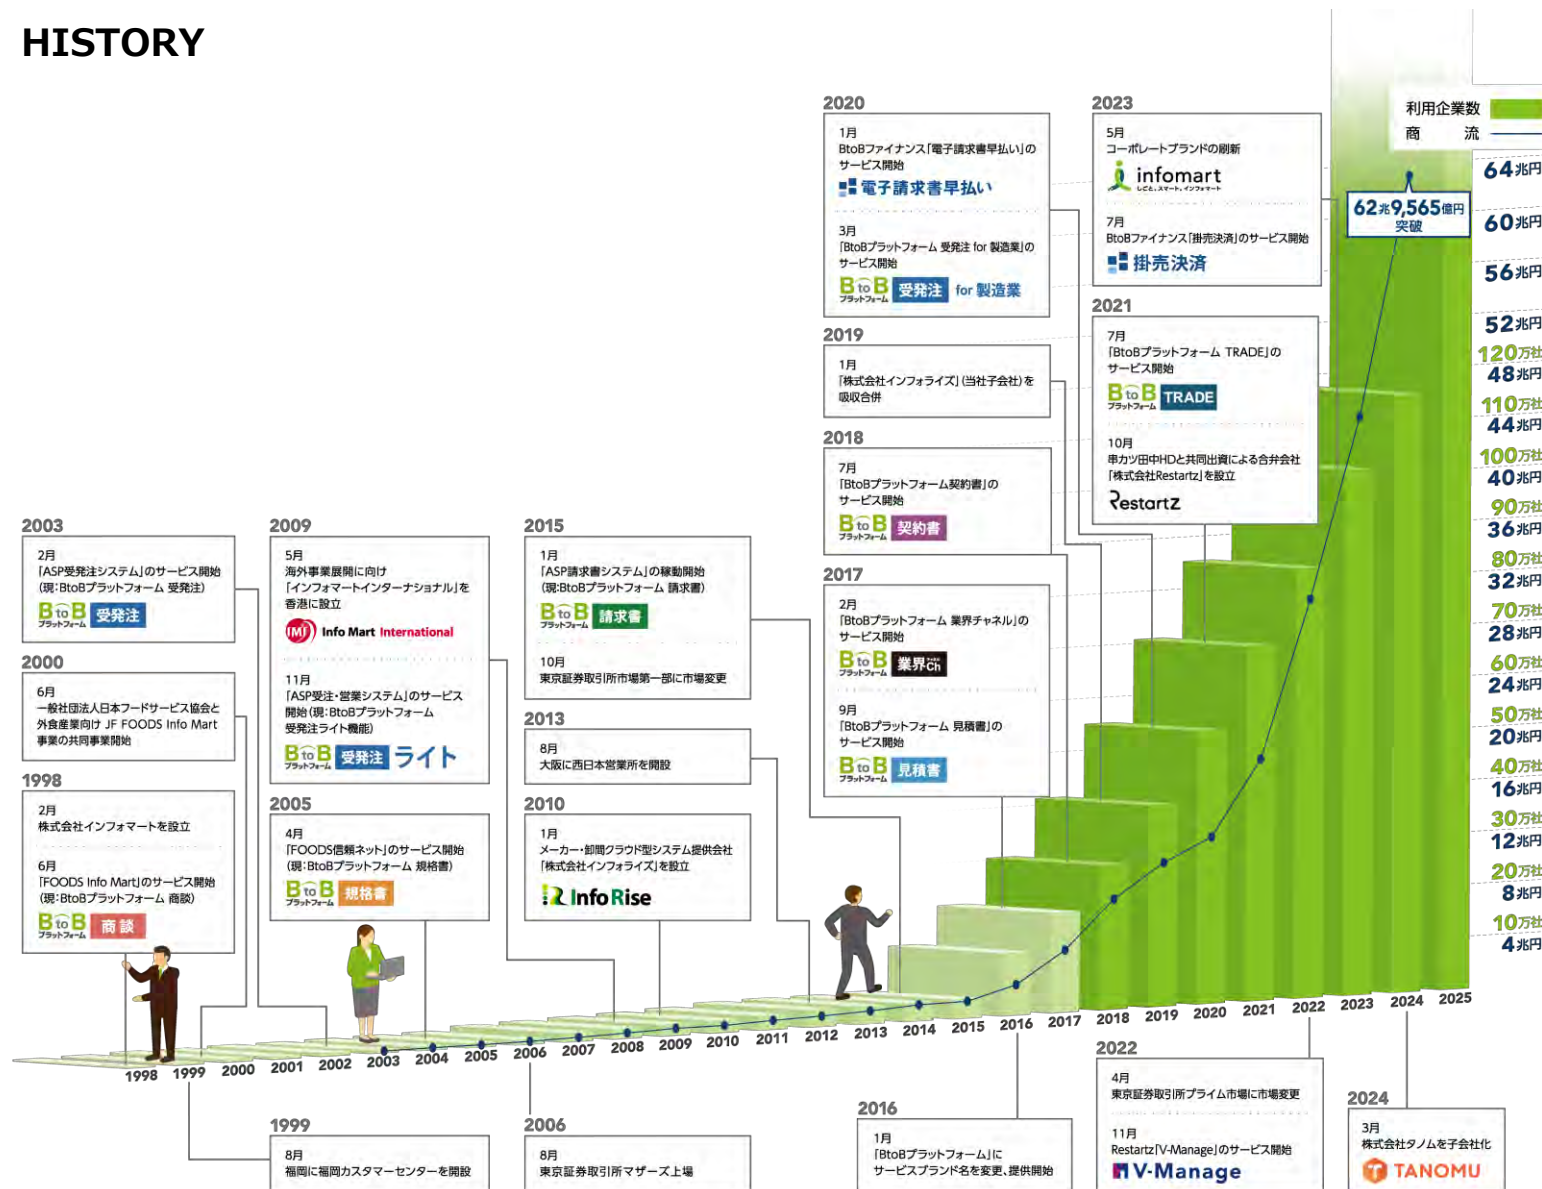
HISTORY

2020
1月
BtoBファイナンス「電子請求書早払い」のサービス開始
電子請求書早払い

3月
「BtoBプラットフォーム 受発注 for 製造業」のサービス開始
BtoB プラットフォーム 受発注 for 製造業

2023
5月
コーポレートブランドの刷新
infomart

7月
BtoBファイナンス「掛売決済」のサービス開始
掛売決済

利用企業数
商　流

62兆9,565億円 突破

64兆円
60兆円
56兆円
52兆円
120万社
48兆円
110万社
44兆円
100万社
40兆円
90万社
36兆円
80万社
32兆円
70万社
28兆円
60万社
24兆円
50万社
20兆円
40万社
16兆円
30万社
12兆円
20万社
8兆円
10万社
4兆円

2019
1月
「株式会社インフォライズ」(当社子会社)を吸収合併

2021
7月
「BtoBプラットフォーム TRADE」のサービス開始
BtoB プラットフォーム TRADE

10月
串カツ田中HDと共同出資による合弁会社「株式会社Restartz」を設立
Restartz

2018
7月
「BtoBプラットフォーム契約書」のサービス開始
BtoB プラットフォーム 契約書

2017
2月
「BtoBプラットフォーム 業界チャネル」のサービス開始
BtoB プラットフォーム 業界Ch

9月
「BtoBプラットフォーム 見積書」のサービス開始
BtoB プラットフォーム 見積書

2003
2月
「ASP受発注システム」のサービス開始(現:BtoBプラットフォーム 受発注)
BtoB プラットフォーム 受発注

2000
6月
一般社団法人日本フードサービス協会と外食産業向け JF FOODS Info Mart 事業の共同事業開始

1998
2月
株式会社インフォマートを設立

6月
「FOODS Info Mart」のサービス開始(現:BtoBプラットフォーム 商談)
BtoB プラットフォーム 商談

2009
5月
海外事業展開に向け「インフォマートインターナショナル」を香港に設立
IMI Info Mart International

11月
「ASP受注・営業システム」のサービス開始(現:BtoBプラットフォーム 受発注ライト機能)
BtoB プラットフォーム 受発注 ライト

2005
4月
「FOODS信頼ネット」のサービス開始(現:BtoBプラットフォーム 規格書)
BtoB プラットフォーム 規格書

2015
1月
「ASP請求書システム」の稼動開始(現:BtoBプラットフォーム 請求書)
BtoB プラットフォーム 請求書

10月
東京証券取引所市場第一部に市場変更

2013
8月
大阪に西日本営業所を開設

2010
1月
メーカー・卸間クラウド型システム提供会社「株式会社インフォライズ」を設立
InfoRise

1998 1999 2000 2001 2002 2003 2004 2005 2006 2007 2008 2009 2010 2011 2012 2013 2014 2015 2016 2017 2018 2019 2020 2021 2022 2023 2024 2025

2022
4月
東京証券取引所プライム市場に市場変更

11月
Restartz「V-Manage」のサービス開始
V-Manage

2024
3月
株式会社タノムを子会社化
TANOMU

2016
1月
「BtoBプラットフォーム」にサービスブランド名を変更、提供開始

1999
8月
福岡に福岡カスタマーセンターを開設

2006
8月
東京証券取引所マザーズ上場